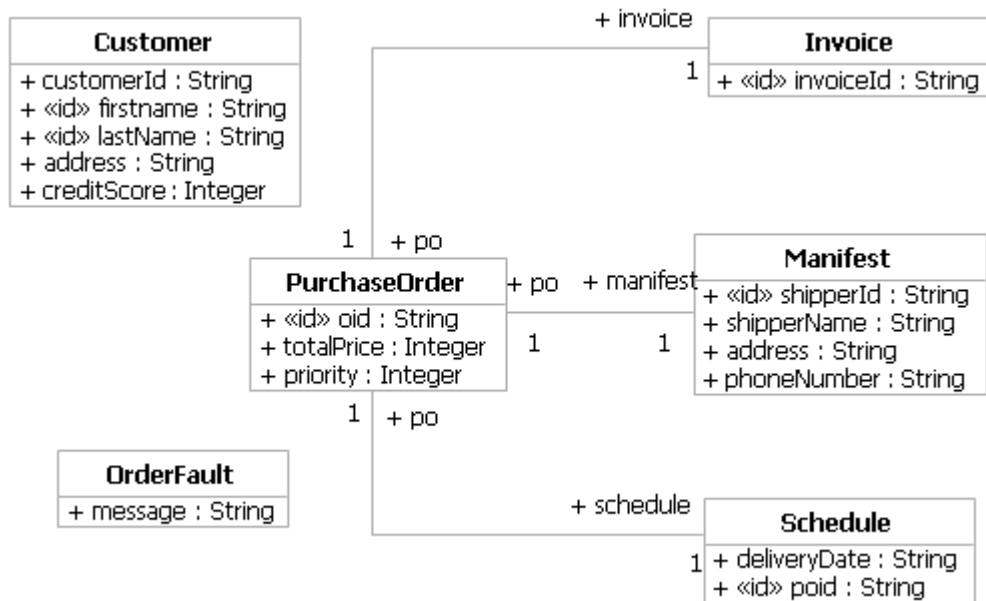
Customer
+ customerId : String
+ «id» firstname : String
+ «id» lastName : String
+ address : String
+ creditScore : Integer

+ invoice

Invoice
1
+ «id» invoiceId : String

1 + po

PurchaseOrder
+ «id» oid : String
+ totalPrice : Integer
+ priority : Integer

+ po + manifest
1 1

Manifest
+ «id» shipperId : String
+ shipperName : String
+ address : String
+ phoneNumber : String

1 + po

OrderFault
+ message : String

+ schedule

Schedule
1
+ deliveryDate : String
+ «id» poid : String